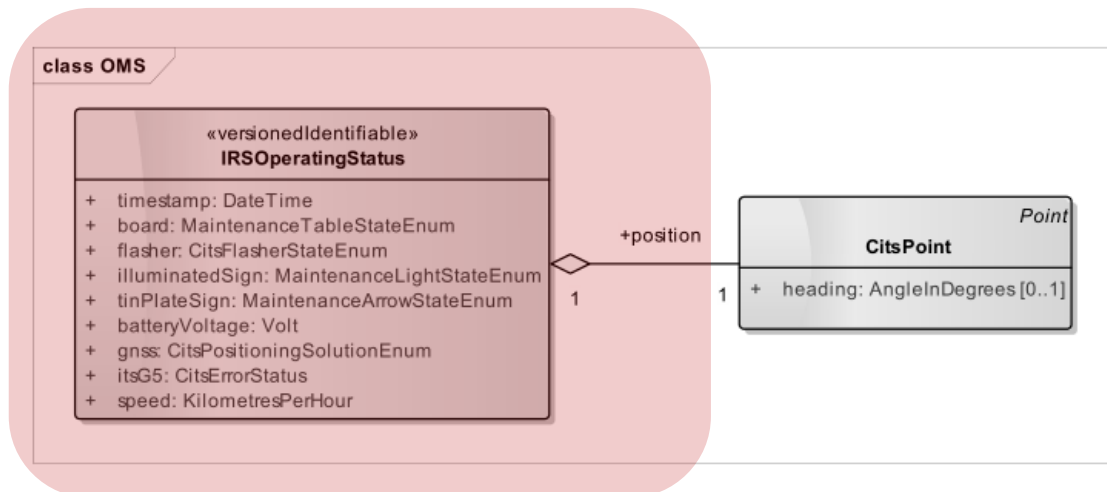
class OMS

«versionedIdentifiable»
IRSOperatingStatus

+ timestamp: DateTime
+ board: MaintenanceTableStateEnum
+ flasher: CitsFlasherStateEnum
+ illuminatedSign: MaintenanceLightStateEnum
+ tinPlateSign: MaintenanceArrowStateEnum
+ batteryVoltage: Volt
+ gnss: CitsPositioningSolutionEnum
+ itsG5: CitsErrorStatus
+ speed: KilometresPerHour

+position

1

1

Point
CitsPoint

+ heading: AngleInDegrees [0..1]